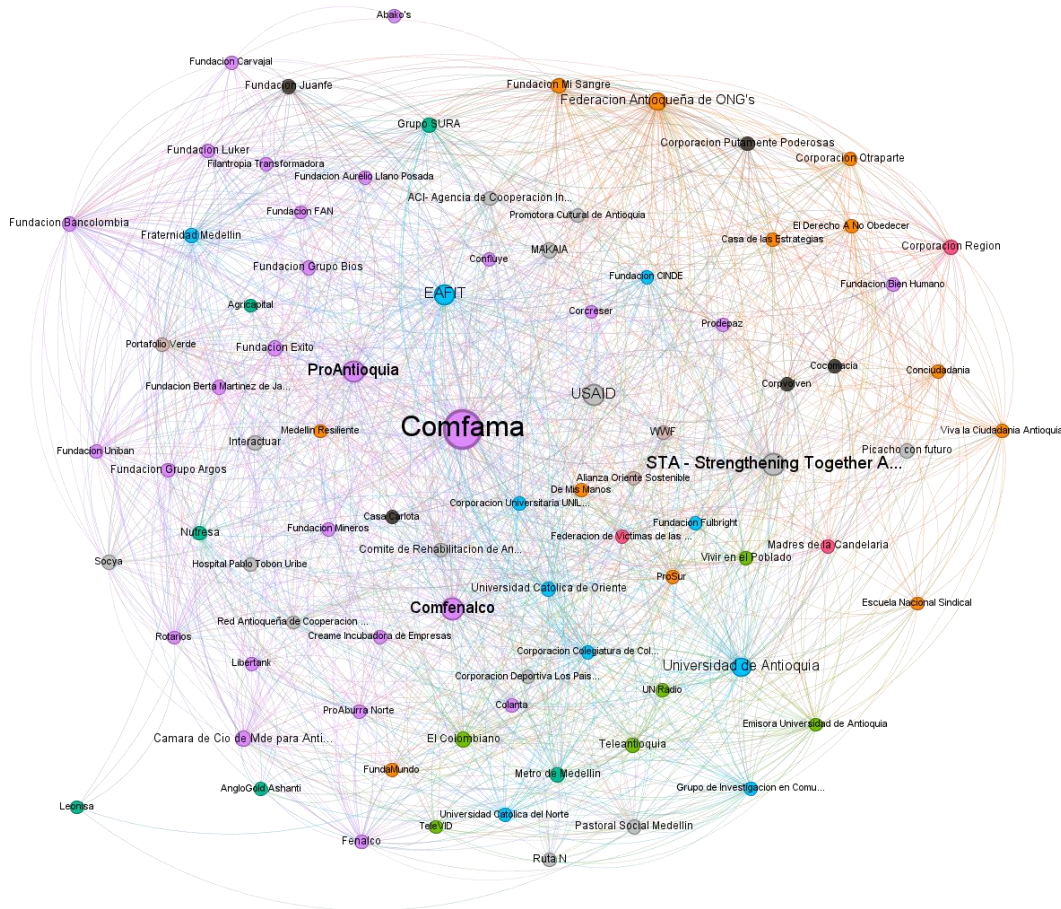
Abako's
Fundacion Carvajal
Fundacion Juanfe
Fundacion Mi Sangre
Federacion Antioqueña de ONG's
Grupo SURA
Corporacion Putamente Poderosas
Fundacion Luker
Filantropia Transformadora
Corporacion Otraparte
Fundacion Aurelio Llano Posada
ACI- Agencia de Cooperacion In...
Promotora Cultural de Antioquia
Fundacion FAN
Fundacion Bancolombia
El Derecho A No Obedecer
Fraternidad Medellin
Casa de las Estrategias
Corporacion Region
MAKAIA
Confluye
Fundacion Grupo Bios
Fundacion CINDE
Fundacion Bien Humano
EAFIT
Agricapital
Corcreser
Prodepaz
Portafolio Verde
Fundacion Exito
ProAntioquia
Cocomacia
Conciudadania
Corpoviven
USAID
Fundacion Berta Martinez de Ja...
Comfama
Medellin Resiliente
Viva la Ciudadania Antioquia
WWF
Interactuar
Fundacion Uniban
Picacho con futuro
STA - Strengthening Together A...
Fundacion Grupo Argos
Alianza Oriente Sostenible
De Mis Manos
Corporacion Universitaria UNIL...
Casa Carlota
Fundacion Fulbright
Nutresa
Fundacion Mineros
Federacion de Victimas de las ...
Madres de la Candelaria
Comite de Rehabilitacion de An...
Vivir en el Poblado
Socya
Hospital Pablo Tobon Uribe
ProSur
Universidad Catolica de Oriente
Escuela Nacional Sindical
Comfenalco
Red Antioqueña de Cooperacion ...
Rotarios
Creame Incubadora de Empresas
Corporacion Colegiatura de Col...
Universidad de Antioquia
Libertank
Corporacion Deportiva Los Pais...
UN Radio
Colanta
ProAburra Norte
Emisora Universidad de Antioquia
Camara de Cio de Mde para Anti...
El Colombiano
Teleantioquia
FundaMundo
Metro de Medellin
AngloGold Ashanti
Grupo de Investigacion en Comu...
Leonisa
Universidad Catolica del Norte
TeleVID
Pastoral Social Medellin
Fenalco
Ruta N